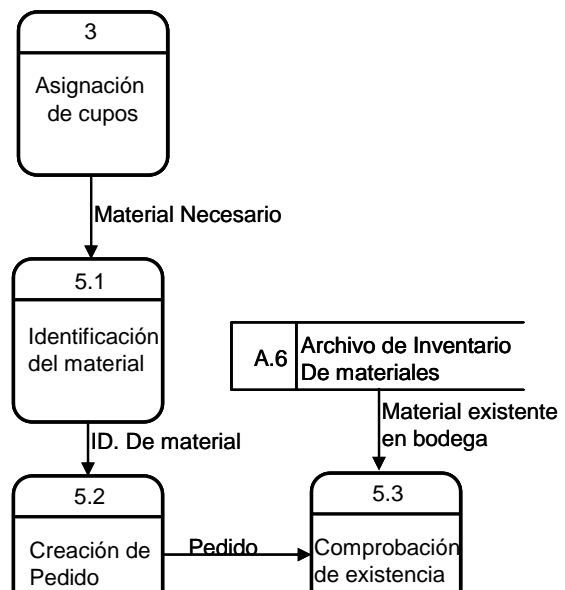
3

Asignación de cupos

Material Necesario

5.1

Identificación del material

A.6

Archivo de Inventario De materiales

Material existente en bodega

ID. De material

5.2

Creación de Pedido

Pedido

5.3

Comprobación de existencia